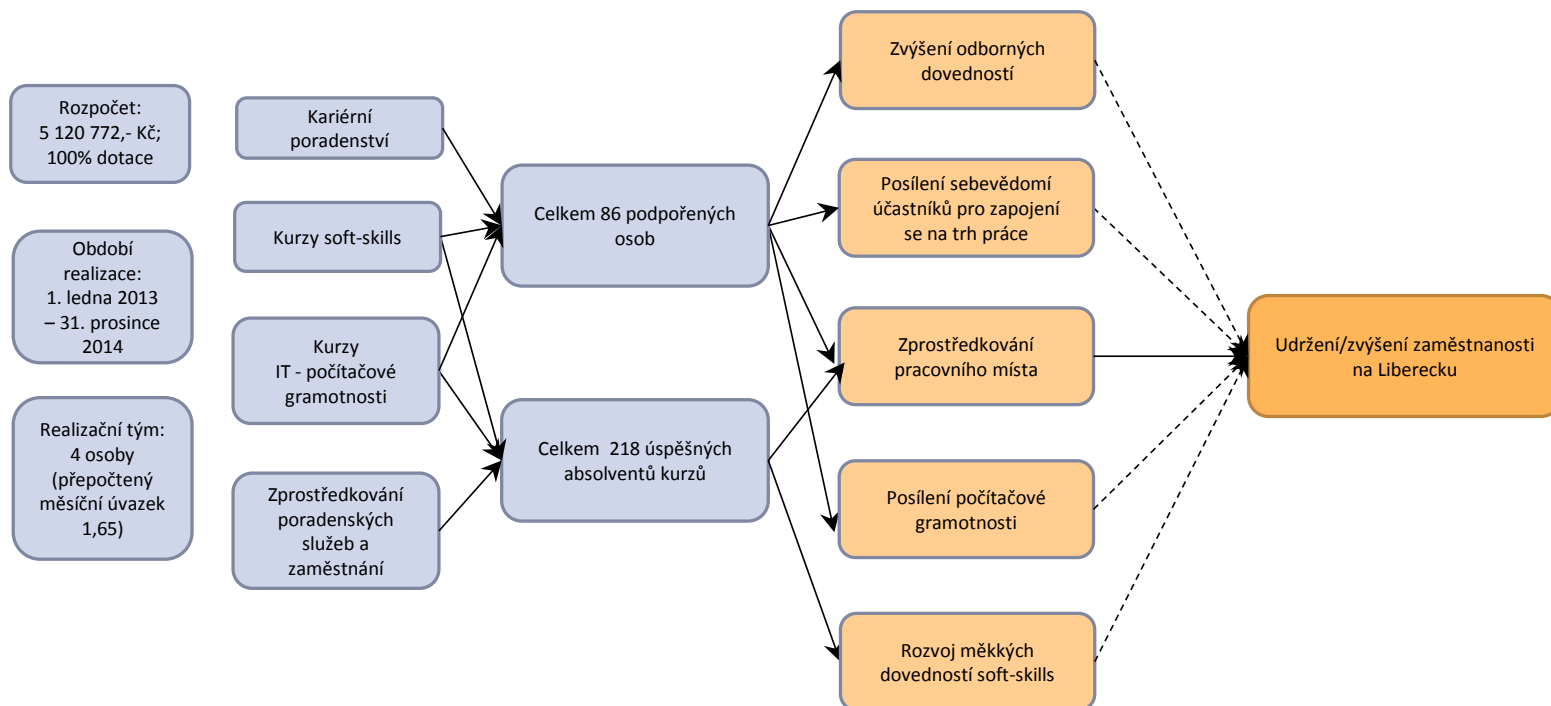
Rozpočet:
5 120 772,- Kč;
100% dotace

Období
realizace:
1. ledna 2013
– 31. prosince
2014

Realizační tým:
4 osoby
(přepočtený
měsíční úvazek
1,65)

Kariérní
poradenství

Kurzy soft-skills

Kurzy
IT - počítačové
gramotnosti

Zprostředkování
poradenských
služeb a
zaměstnání

Celkem 86 podpořených
osob

Celkem 218 úspěšných
absolventů kurzů

Zvýšení odborných
dovedností

Posílení sebevědomí
účastníků pro zapojení
se na trh práce

Zprostředkování
pracovního místa

Posílení počítačové
gramotnosti

Rozvoj měkkých
dovedností soft-skills

Udržení/zvýšení zaměstnanosti
na Liberecku